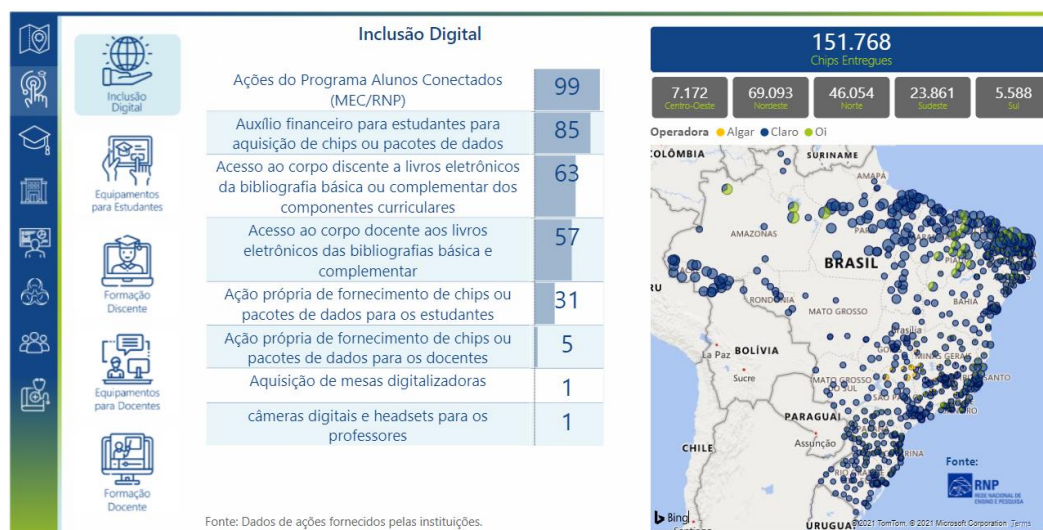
Inclusão Digital

Equipamentos para Estudantes

Formação Discente

Equipamentos para Docentes

Formação Docente

Inclusão Digital

| | |
|---|---|
| Ações do Programa Alunos Conectados (MEC/RNP) | 99 |
| Auxílio financeiro para estudantes para aquisição de chips ou pacotes de dados | 85 |
| Acesso ao corpo discente a livros eletrônicos da bibliografia básica ou complementar dos componentes curriculares | 63 |
| Acesso ao corpo docente aos livros eletrônicos das bibliografias básica e complementar | 57 |
| Ação própria de fornecimento de chips ou pacotes de dados para os estudantes | 31 |
| Ação própria de fornecimento de chips ou pacotes de dados para os docentes | 5 |
| Aquisição de mesas digitalizadoras | 1 |
| câmeras digitais e headsets para os professores | 1 |

Fonte: Dados de ações fornecidos pelas instituições.

151.768
Chips Entregues

7.172 Centro-Oeste
69.093 Nordeste
46.054 Norte
23.861 Sudeste
5.588 Sul

Operadora ● Algar ● Claro ● Oi

COLÔMBIA SURINAME AMAPÁ AMAZONAS BRASIL RONDÔNIA MATO GROSSO Brasília La Paz BOLÍVIA Sucre MATO GROSSO PARAGUAI MINAS GERAIS BAHIA SANTO SÃO PAULO Assunção CHILE RINA URUGUAI RU

Fonte:
RNP REDE NACIONAL DE ENSINO E PESQUISA

Bing ©2021 TomTom, © 2021 Microsoft Corporation Terms